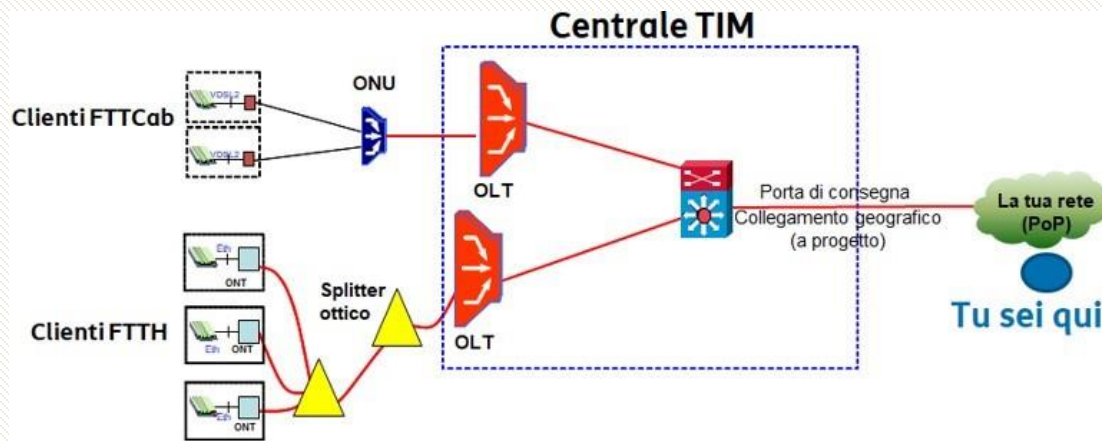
Centrale TIM

Clienti FTTCab

VDSL2

VDSL2

ONU

OLT

OLT

Porta di consegna

Collegamento geografico (a progetto)

La tua rete (PoP)

Tu sei qui

Clienti FTTH

Eth

ONT

Eth

ONT

Eth

ONT

Splitter ottico